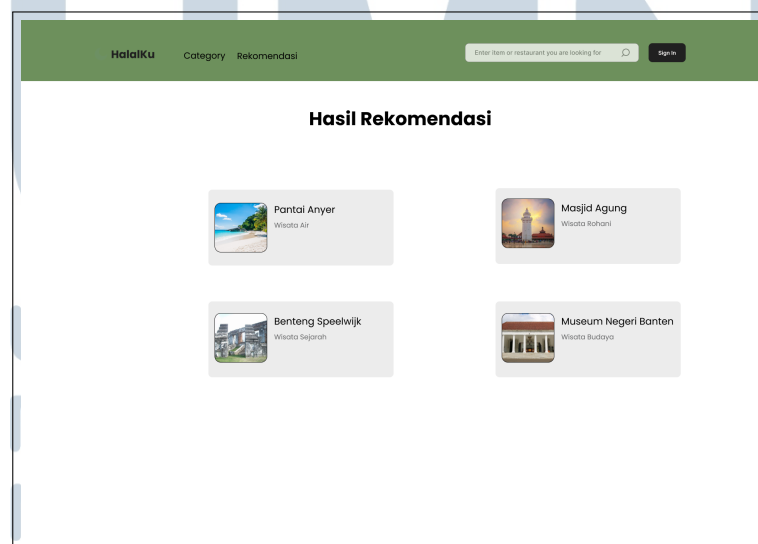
HalalKu Category Rekomendasi

Enter item or restaurant you are looking for

Sign In

Hasil Rekomendasi

Pantai Anyer
Wisata Air

Masjid Agung
Wisata Rohani

Benteng Speelwijk
Wisata Sejarah

Museum Negeri Banten
Wisata Budaya